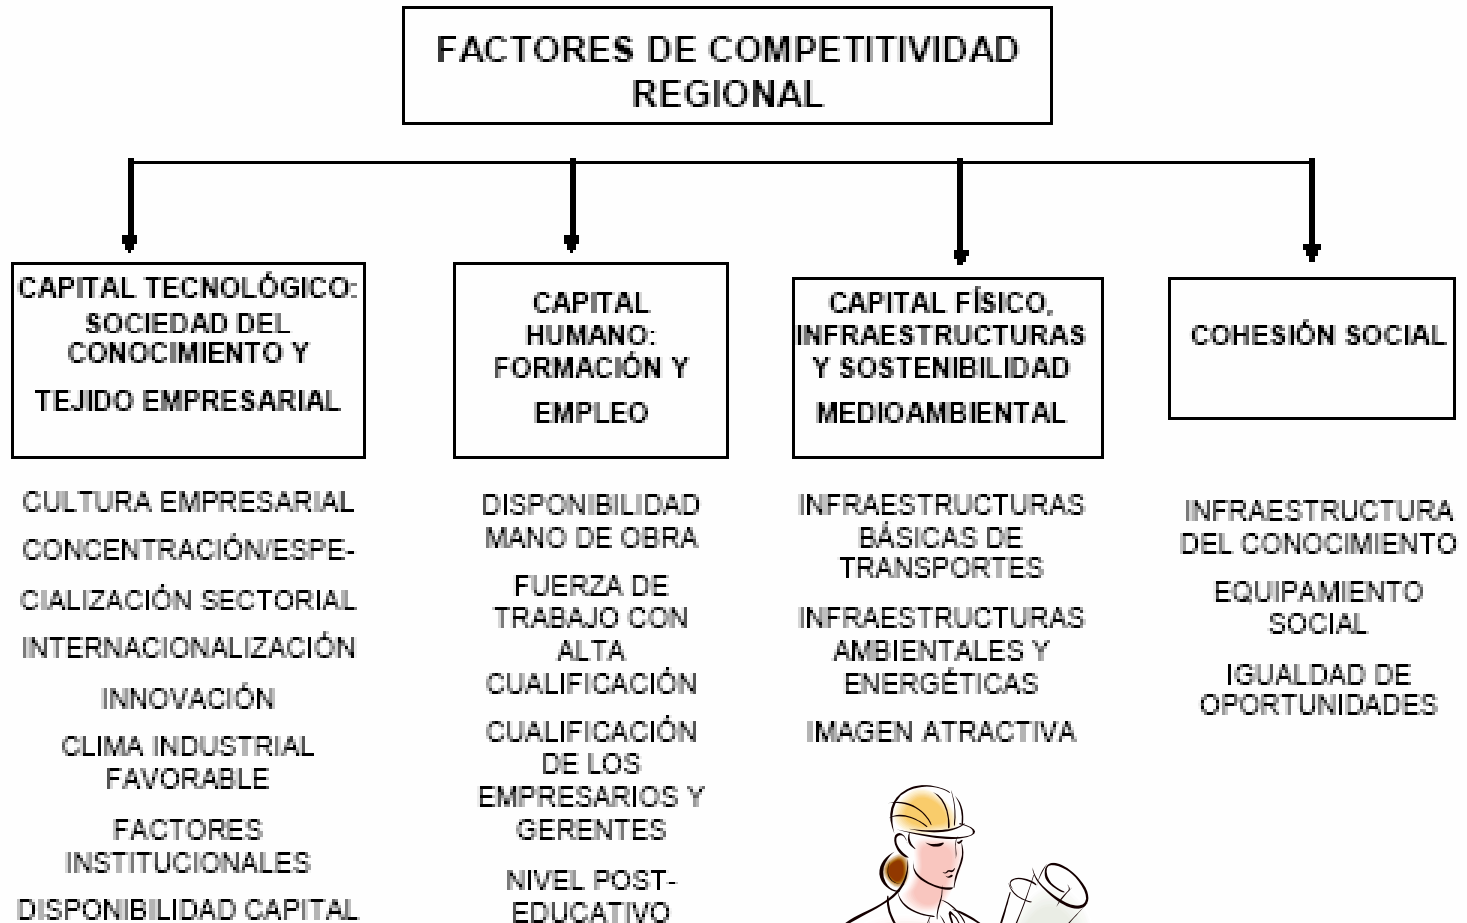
FACTORES DE COMPETITIVIDAD REGIONAL

CAPITAL TECNOLÓGICO: SOCIEDAD DEL CONOCIMIENTO Y TEJIDO EMPRESARIAL

CULTURA EMPRESARIAL

CONCENTRACIÓN/ESPECIALIZACIÓN SECTORIAL

INTERNACIONALIZACIÓN

INNOVACIÓN

CLIMA INDUSTRIAL FAVORABLE

FACTORES INSTITUCIONALES

DISPONIBILIDAD CAPITAL

CAPITAL HUMANO: FORMACIÓN Y EMPLEO

DISPONIBILIDAD MANO DE OBRA

FUERZA DE TRABAJO CON ALTA CUALIFICACIÓN

CUALIFICACIÓN DE LOS EMPRESARIOS Y GERENTES

NIVEL POST-EDUCATIVO

CAPITAL FÍSICO, INFRAESTRUCTURAS Y SOSTENIBILIDAD MEDIOAMBIENTAL

INFRAESTRUCTURAS BÁSICAS DE TRANSPORTES

INFRAESTRUCTURAS AMBIENTALES Y ENERGÉTICAS

IMAGEN ATRACTIVA

COHESIÓN SOCIAL

INFRAESTRUCTURA DEL CONOCIMIENTO

EQUIPAMIENTO SOCIAL

IGUALDAD DE OPORTUNIDADES